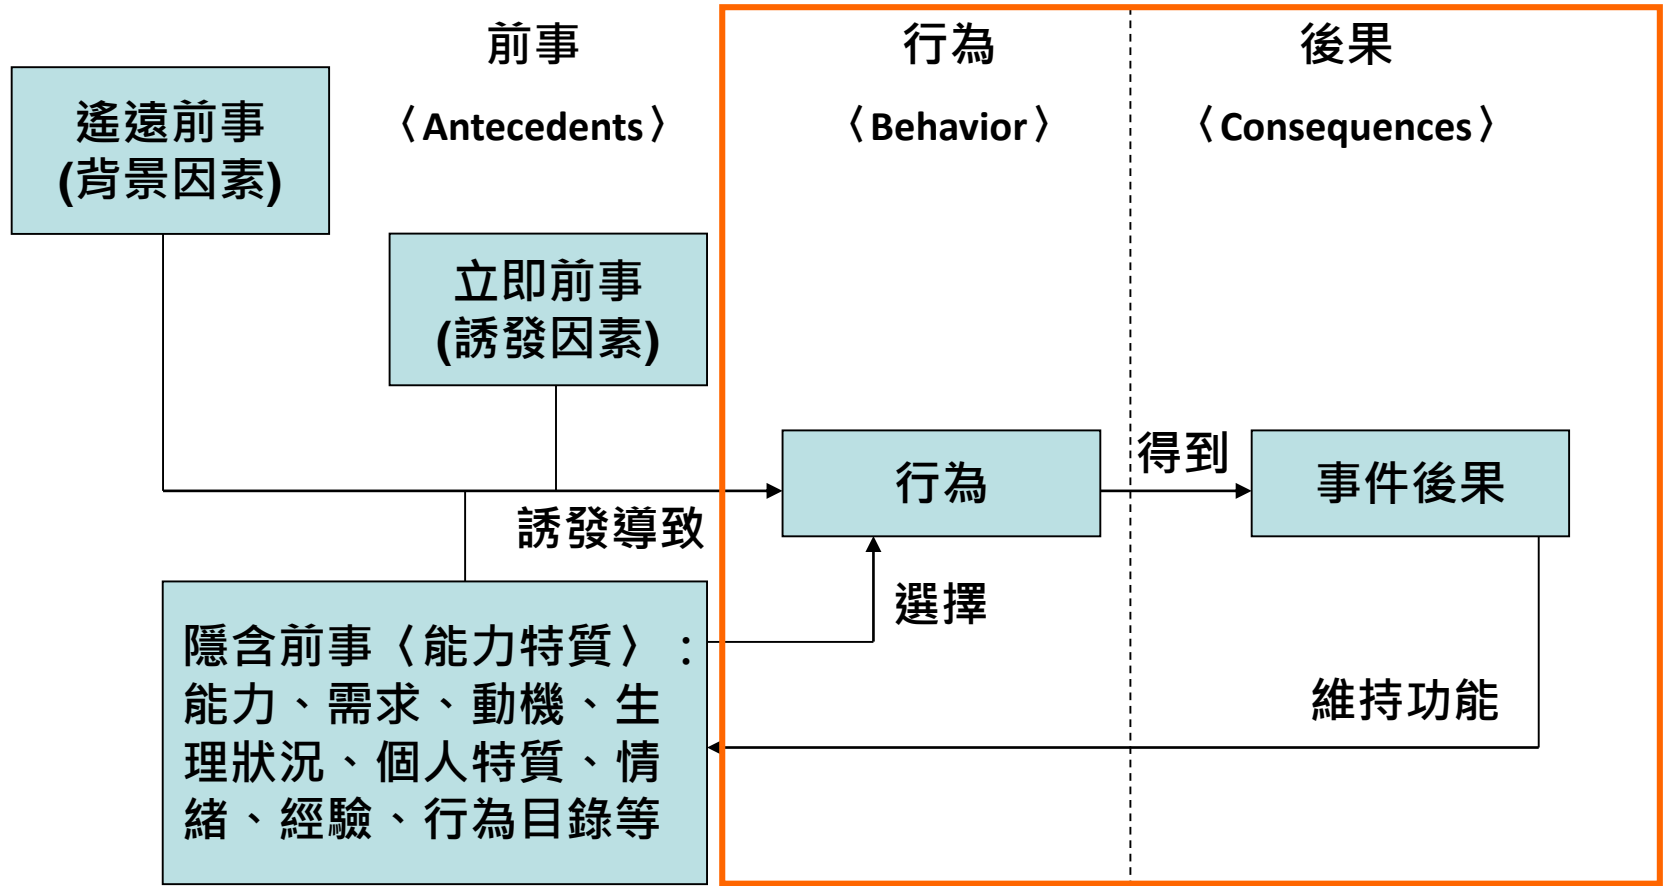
遙遠前事
(背景因素)

前事
〈Antecedents〉

行為
〈Behavior〉

後果
〈Consequences〉

立即前事
(誘發因素)

得到

行為

事件後果

誘發導致

選擇

隱含前事〈能力特質〉：能力、需求、動機、生理狀況、個人特質、情緒、經驗、行為目錄等

維持功能